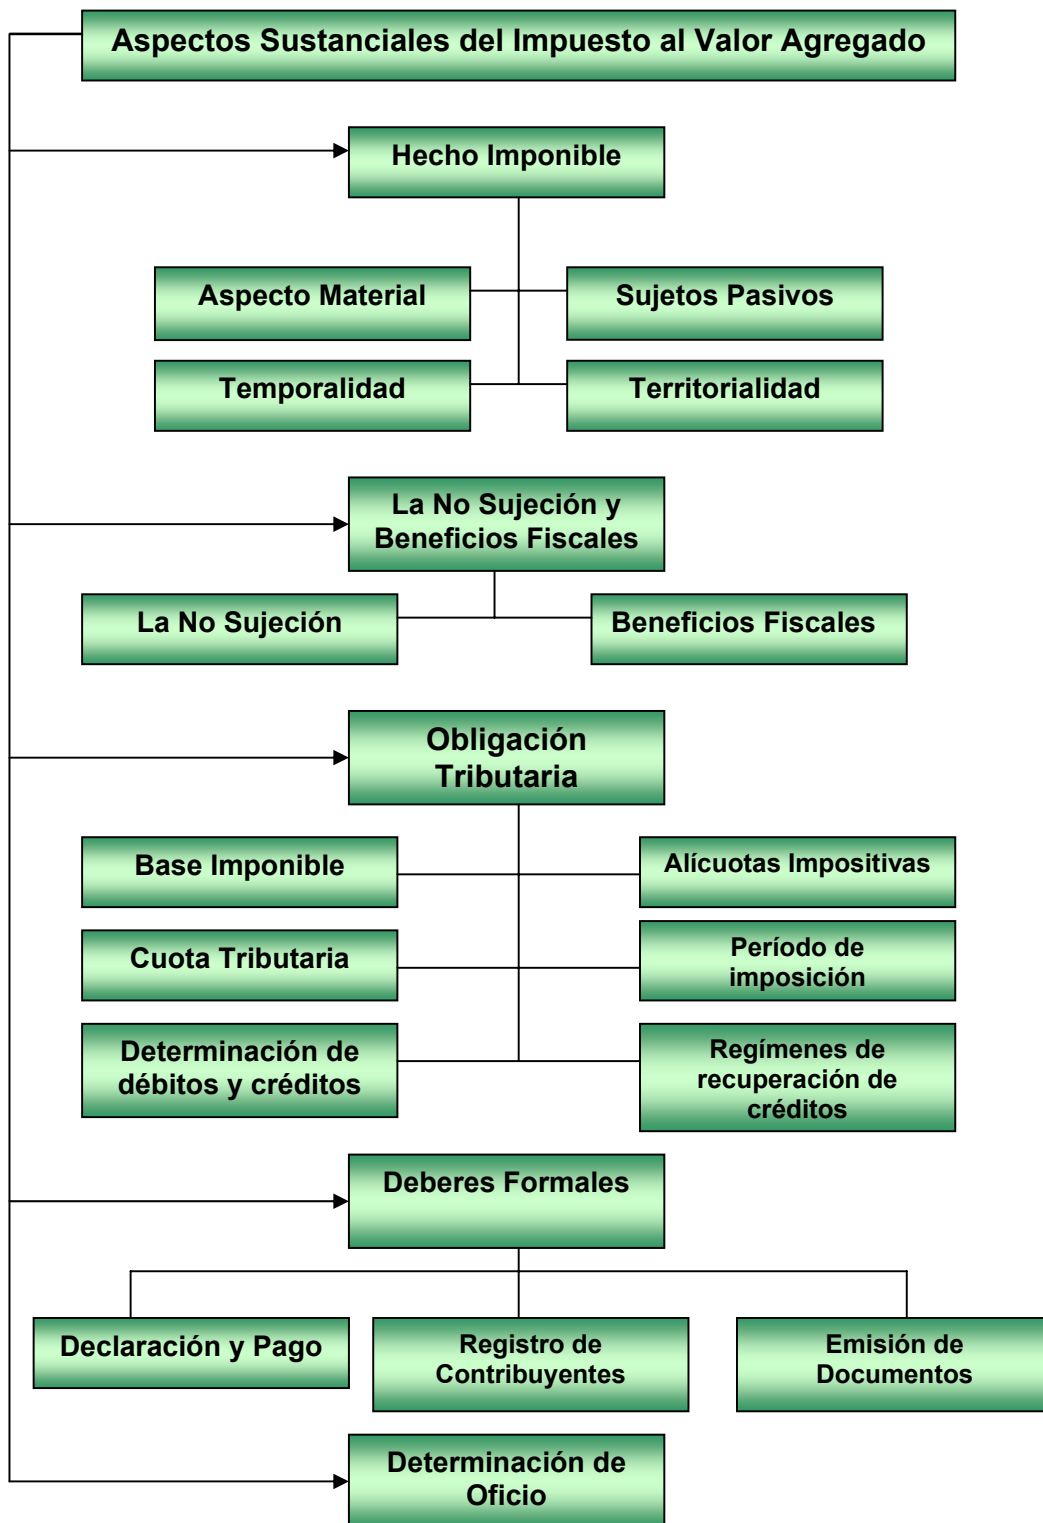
Aspectos Sustanciales del Impuesto al Valor Agregado

Hecho Imponible

Aspecto Material

Sujetos Pasivos

Temporalidad

Territorialidad

La No Sujeción y Beneficios Fiscales

La No Sujeción

Beneficios Fiscales

Obligación Tributaria

Base Imponible

Alícuotas Impositivas

Cuota Tributaria

Período de imposición

Determinación de débitos y créditos

Regímenes de recuperación de créditos

Deberes Formales

Declaración y Pago

Registro de Contribuyentes

Emisión de Documentos

Determinación de Oficio